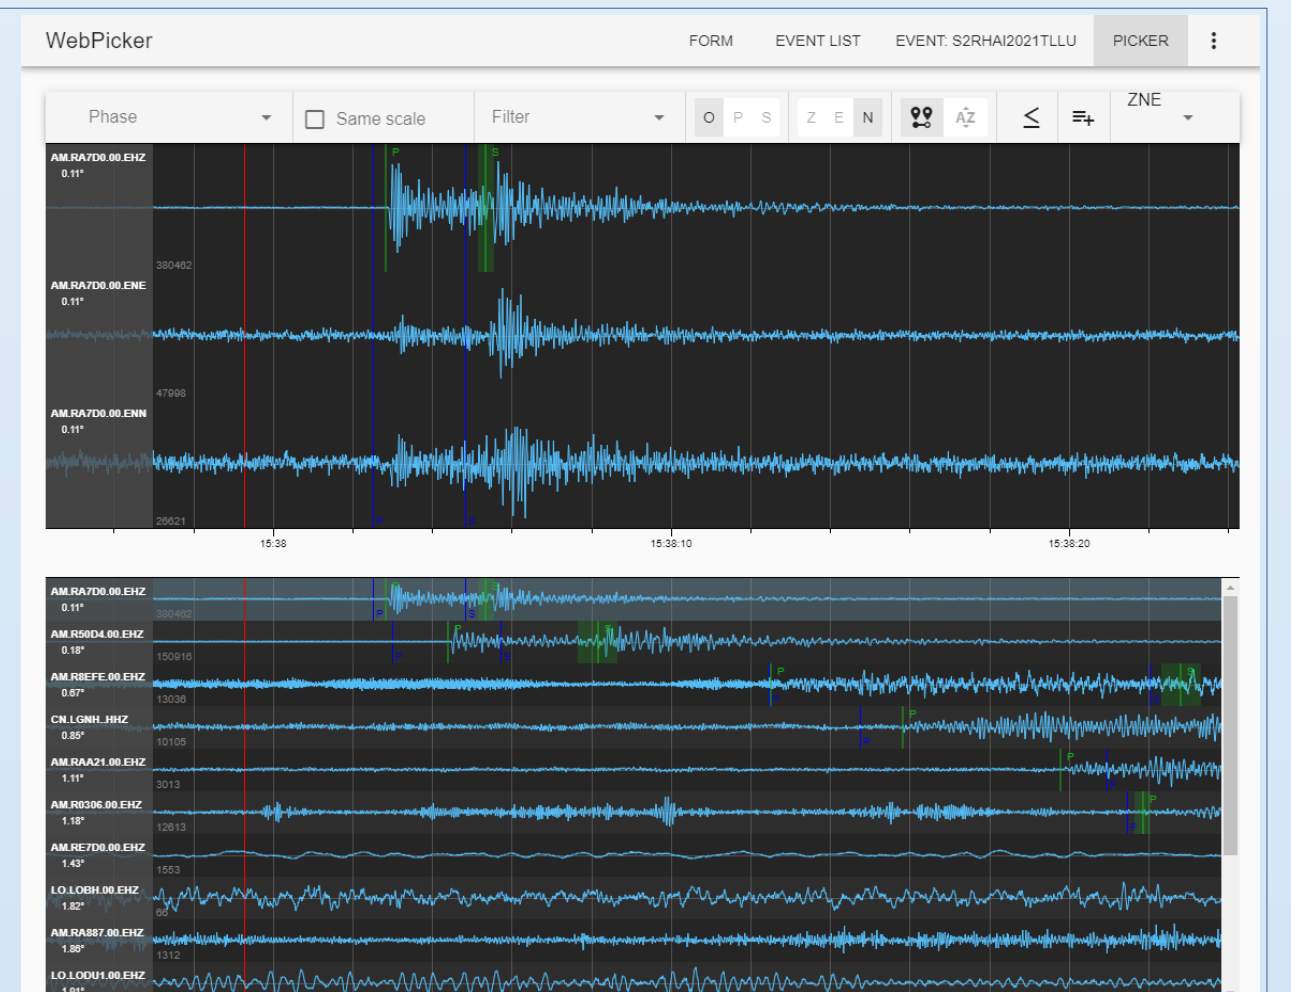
WebPicker

FORM EVENT LIST EVENT: S2RHAI2021TLLU PICKER

Phase Same scale Filter O P S Z E N AZ ZNE

AM.RA7D0.00.EHZ
0.11°
P S
380462

AM.RA7D0.00.ENE
0.11°
47998

AM.RA7D0.00.ENN
0.11°
26621
P S

15:38 15:38:10 15:38:20

AM.RA7D0.00.EHZ
0.11°
380462

AM.R50D4.00.EHZ
0.18°
150916

AM.R8EFE.00.EHZ
0.67°
13036

CN.LGNH..HHZ
0.85°
10105

AM.RAA21.00.EHZ
1.11°
3013

AM.R0306.00.EHZ
1.18°
12613

AM.RE7D0.00.EHZ
1.43°
1553

LO.LOBH.00.EHZ
1.82°
66

AM.RA887.00.EHZ
1.86°
1312

LO.LODU1.00.EHZ
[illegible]